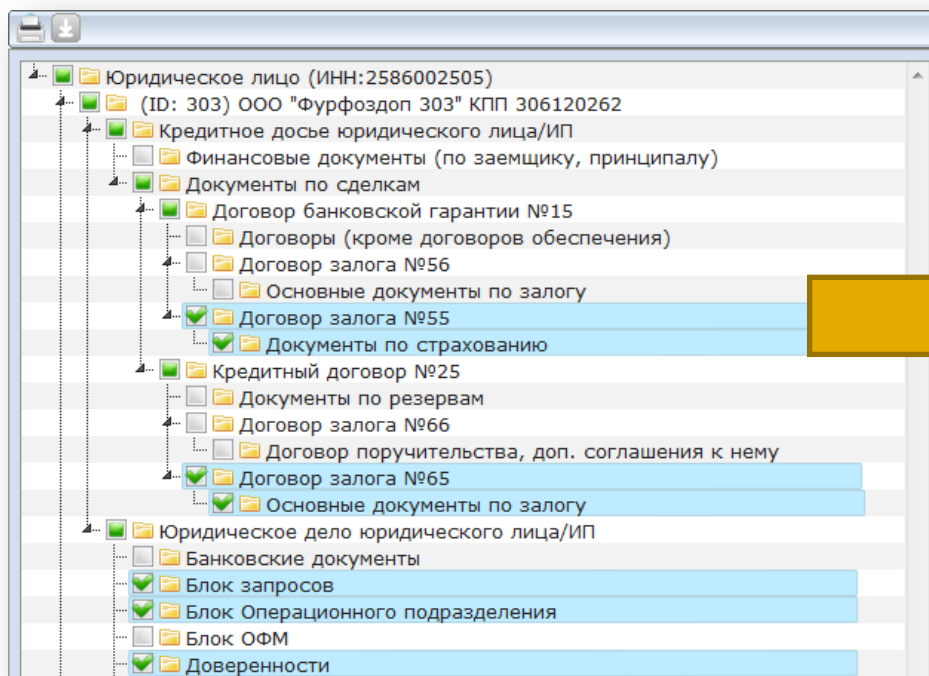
Юридическое лицо (ИНН:2586002505)

(ID: 303) ООО "Фурфоздоп 303" КПП 306120262

Кредитное досье юридического лица/ИП

Финансовые документы (по заемщику, принципалу)

Документы по сделкам

Договор банковской гарантии №15

Договоры (кроме договоров обеспечения)

Договор залога №56

Основные документы по залогу

Договор залога №55

Документы по страхованию

Кредитный договор №25

Документы по резервам

Договор залога №66

Договор поручительства, доп. соглашения к нему

Договор залога №65

Основные документы по залогу

Юридическое дело юридического лица/ИП

Банковские документы

Блок запросов

Блок Операционного подразделения

Блок ОФМ

Доверенности